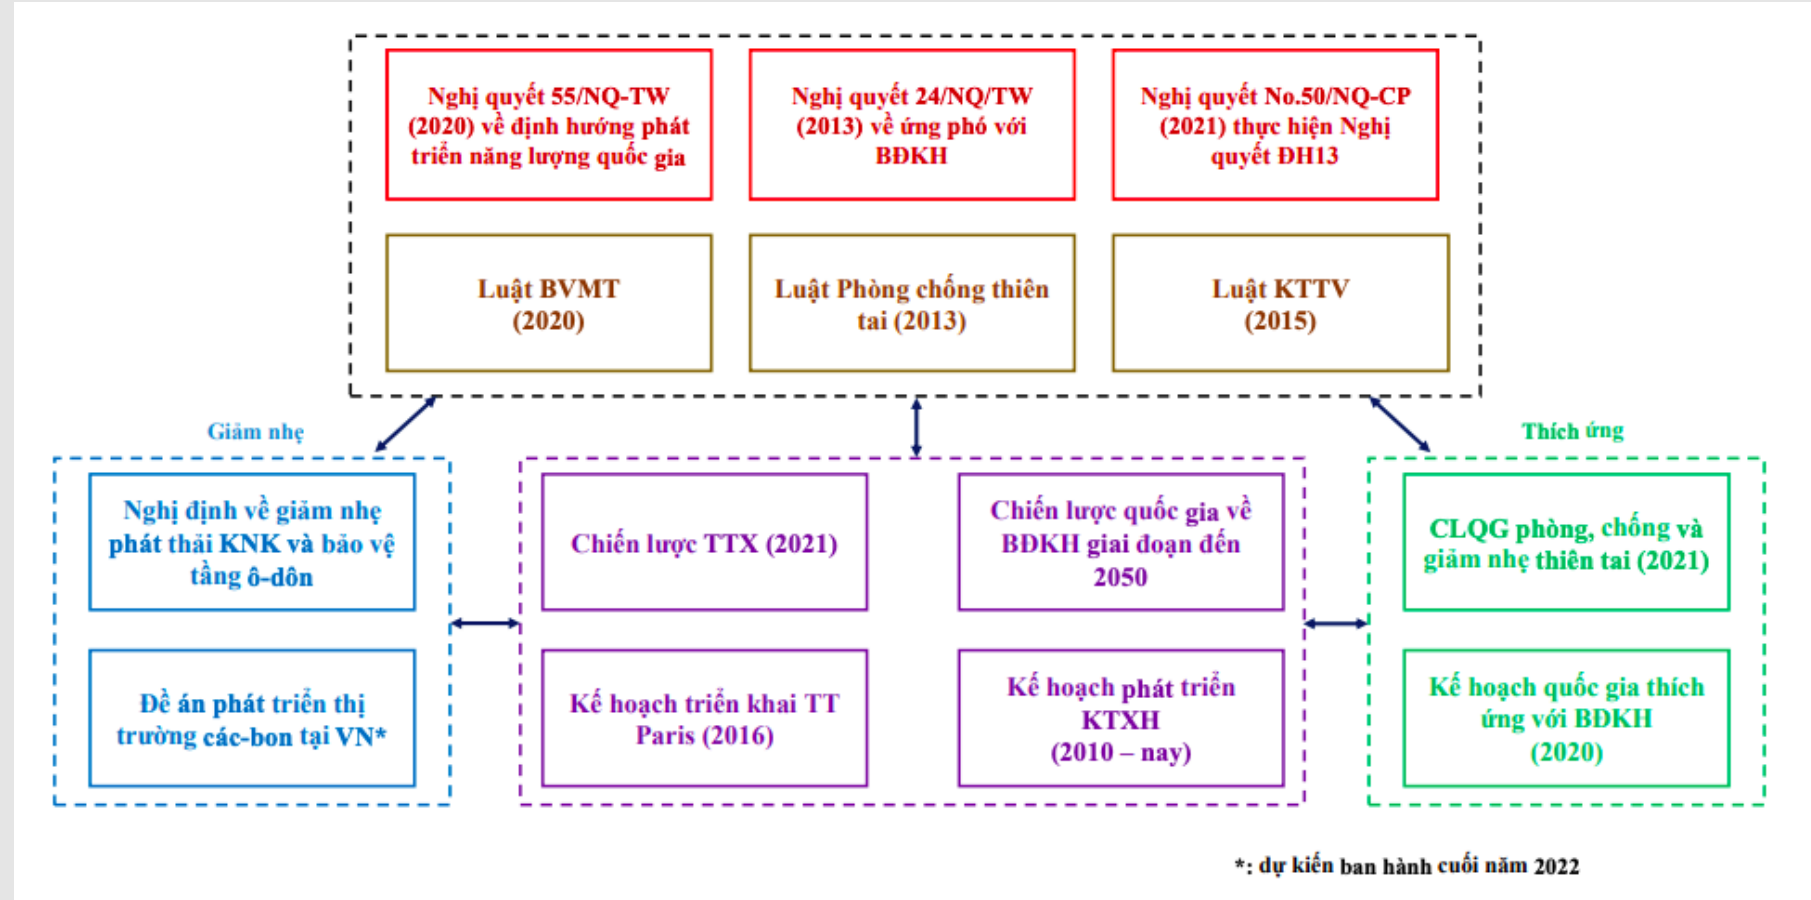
Nghị quyết 55/NQ-TW (2020) về định hướng phát triển năng lượng quốc gia

Nghị quyết 24/NQ/TW (2013) về ứng phó với BĐKH

Nghị quyết No.50/NQ-CP (2021) thực hiện Nghị quyết ĐH13

Luật BVMT (2020)

Luật Phòng chống thiên tai (2013)

Luật KTTV (2015)

Giảm nhẹ

Thích ứng

Nghị định về giảm nhẹ phát thải KNK và bảo vệ tầng ô-dôn

Đề án phát triển thị trường các-bon tại VN*

Chiến lược TTX (2021)

Chiến lược quốc gia về BĐKH giai đoạn đến 2050

Kế hoạch triển khai TT Paris (2016)

Kế hoạch phát triển KTXH (2010 – nay)

CLQG phòng, chống và giảm nhẹ thiên tai (2021)

Kế hoạch quốc gia thích ứng với BĐKH (2020)

*: dự kiến ban hành cuối năm 2022